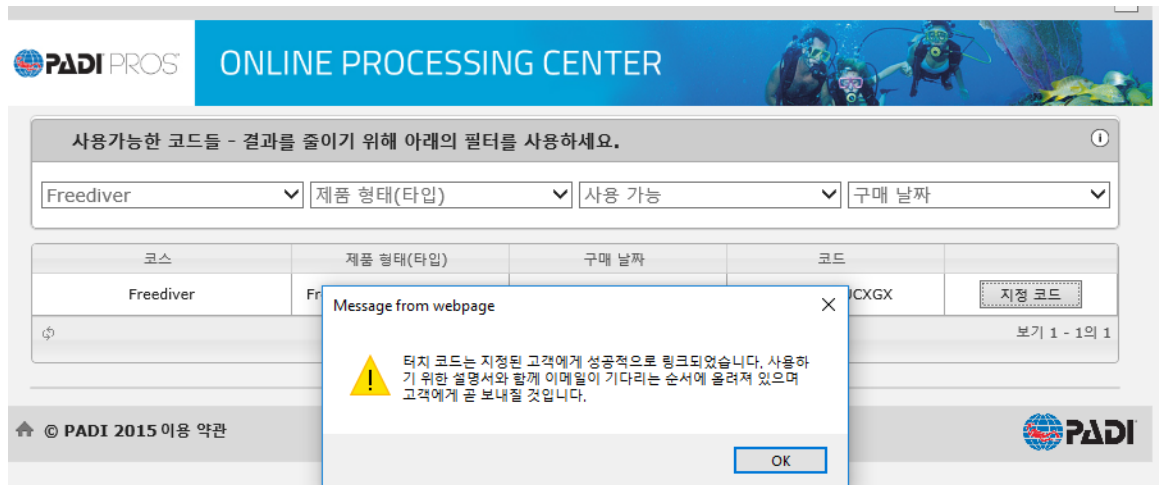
PADI PROS

ONLINE PROCESSING CENTER

사용가능한 코드들 - 결과를 줄이기 위해 아래의 필터를 사용하세요.

Freediver
제품 형태(타입)
사용 가능
구매 날짜

| 코스 | 제품 형태(타입) | 구매 날짜 | 코드 | |
|---|---|---|---|---|
| Freediver | Fr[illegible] | | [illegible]JCXGX | 지정 코드 |

보기 1 - 1의 1

Message from webpage

터치 코드는 지정된 고객에게 성공적으로 링크되었습니다. 사용하기 위한 설명서와 함께 이메일이 기다리는 순서에 올려져 있으며 고객에게 곧 보내질 것입니다.

OK

© PADI 2015 이용 약관

PADI